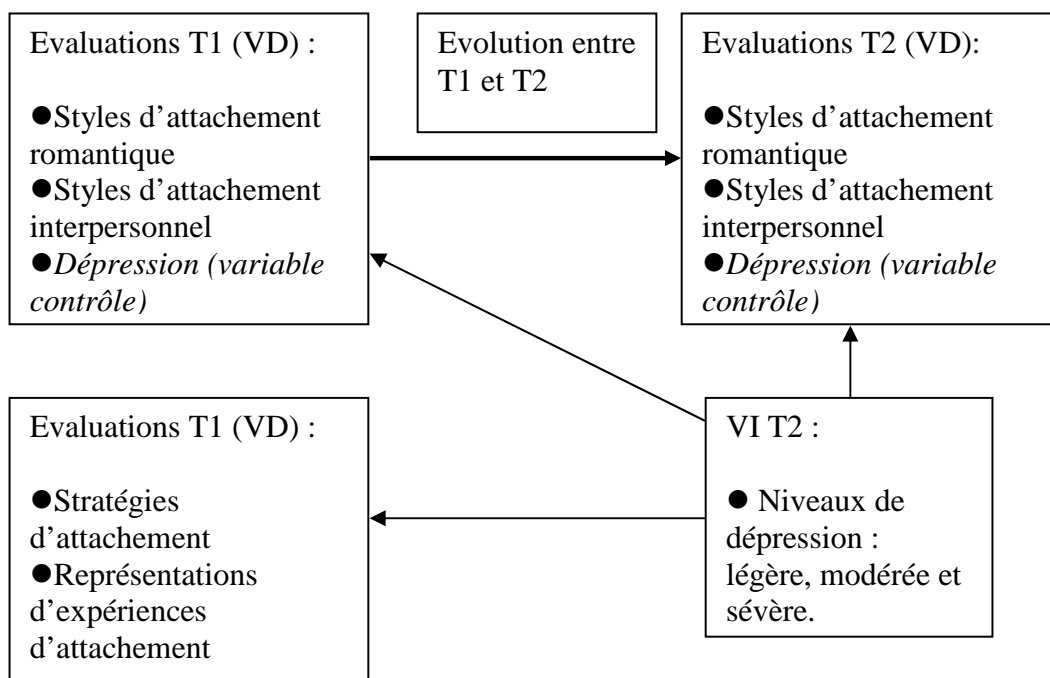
Evaluations T1 (VD) :

●Styles d'attachement romantique
●Styles d'attachement interpersonnel
●*Dépression (variable contrôle)*

Evolution entre T1 et T2

Evaluations T2 (VD):

●Styles d'attachement romantique
●Styles d'attachement interpersonnel
●*Dépression (variable contrôle)*

Evaluations T1 (VD) :

●Stratégies d'attachement
●Représentations d'expériences d'attachement

VI T2 :

● Niveaux de dépression : légère, modérée et sévère.